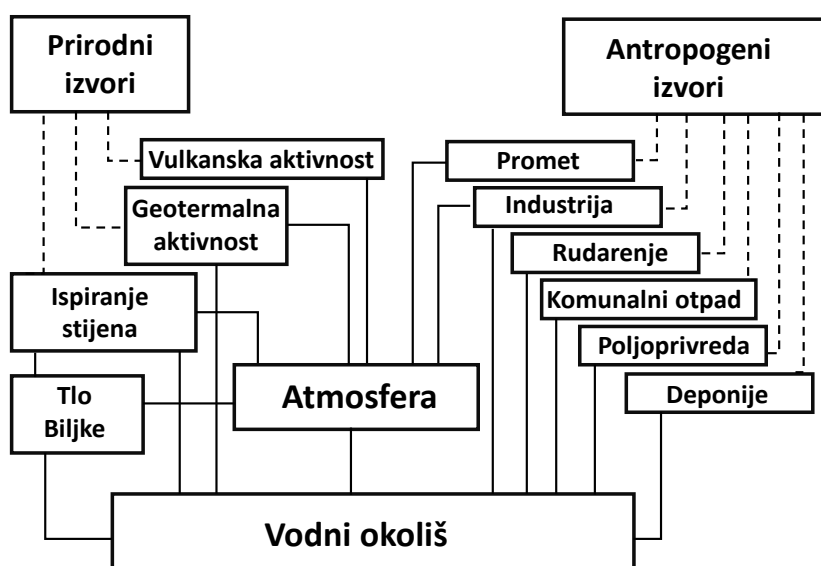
Prirodni izvori

Antropogeni izvori

Vulkanska aktivnost

Promet

Geotermalna aktivnost

Industrija

Rudarenje

Ispiranje stijena

Komunalni otpad

Poljoprivreda

Tlo Biljke

Atmosfera

Deponije

Vodni okoliš